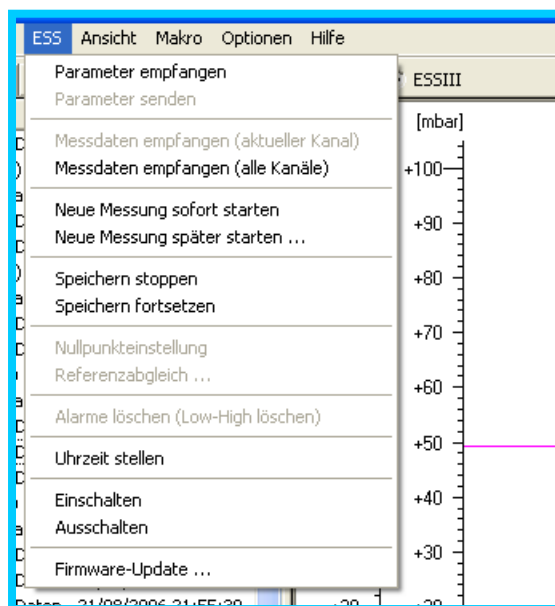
ESS Ansicht Makro Optionen Hilfe

Parameter empfangen
Parameter senden

Messdaten empfangen (aktueller Kanal)
Messdaten empfangen (alle Kanäle)

Neue Messung sofort starten
Neue Messung später starten ...

Speichern stoppen
Speichern fortsetzen

Nullpunkteinstellung
Referenzabgleich ...

Alarme löschen (Low-High löschen)

Uhrzeit stellen

Einschalten
Ausschalten

Firmware-Update ...

ESSIII

[mbar]
+100
+90
+80
+70
+60
+50
+40
+30

Daten 21/08/2006 21:55:39